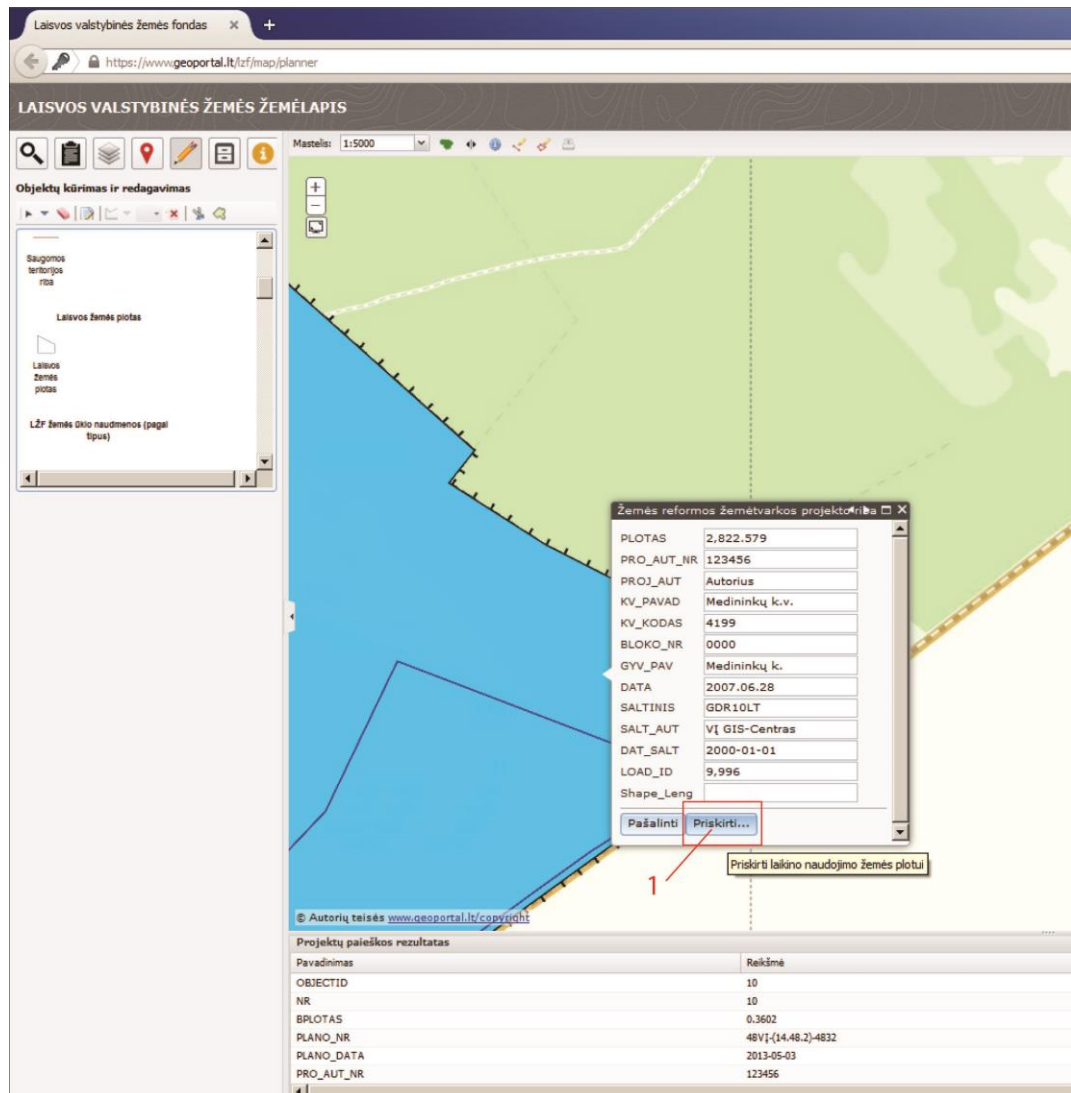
Laisvos valstybinės žemės fondas ×

https://www.geoportal.lt/lzf/map/planner

LAISVOS VALSTYBINĖS ŽEMĖS ŽEMĖLAPIS

Mastelis: 1:5000

Objektų kūrimas ir redagavimas

Saugomos teritorijos riba

Laisvos žemės plotas

Laisvos žemės plotas

LŽF žemės ūkio naudmenos (pagal tipus)

Žemės reformos žemėtvarkos projekto riba

| | |
|---|---|
| PLOTAS | 2,822.579 |
| PRO_AUT_NR | 123456 |
| PROJ_AUT | Autorius |
| KV_PAVAD | Medininkų k.v. |
| KV_KODAS | 4199 |
| BLOKO_NR | 0000 |
| GYV_PAV | Medininkų k. |
| DATA | 2007.06.28 |
| SALTINIS | GDR10LT |
| SALT_AUT | VĮ GIS-Centras |
| DAT_SALT | 2000-01-01 |
| LOAD_ID | 9,996 |
| Shape_Leng | |

Pašalinti Priskirti...

Priskirti laikino naudojimo žemės plotui

1

© Autorių teisės www.geoportal.lt/copyright

Projektų paieškos rezultatas

| Pavadinimas | Reikšmė |
|---|---|
| OBJECTID | 10 |
| NR | 10 |
| BPLOTAS | 0.3602 |
| PLANO_NR | 48VĮ-(14.48.2)-4832 |
| PLANO_DATA | 2013-05-03 |
| PRO_AUT_NR | 123456 |